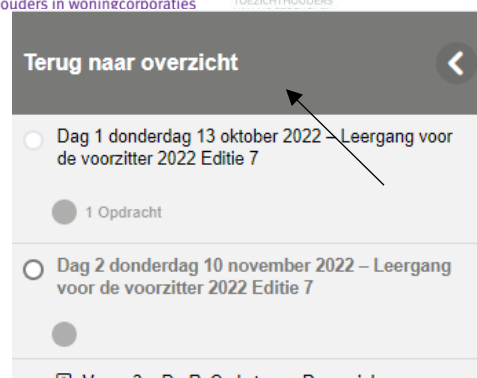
ouders in woningcorporaties

TOEZICHTHOUDERS

Terug naar overzicht

Dag 1 donderdag 13 oktober 2022 – Leergang voor de voorzitter 2022 Editie 7

1 Opdracht

Dag 2 donderdag 10 november 2022 – Leergang voor de voorzitter 2022 Editie 7

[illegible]